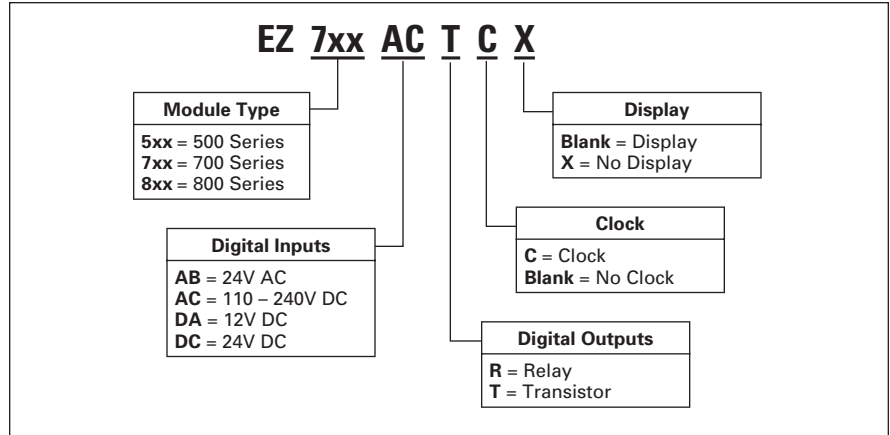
EZ 7xx AC T C X

Module Type
5xx = 500 Series
7xx = 700 Series
8xx = 800 Series

Display
Blank = Display
X = No Display

Clock
C = Clock
Blank = No Clock

Digital Inputs
AB = 24V AC
AC = 110 – 240V DC
DA = 12V DC
DC = 24V DC

Digital Outputs
R = Relay
T = Transistor